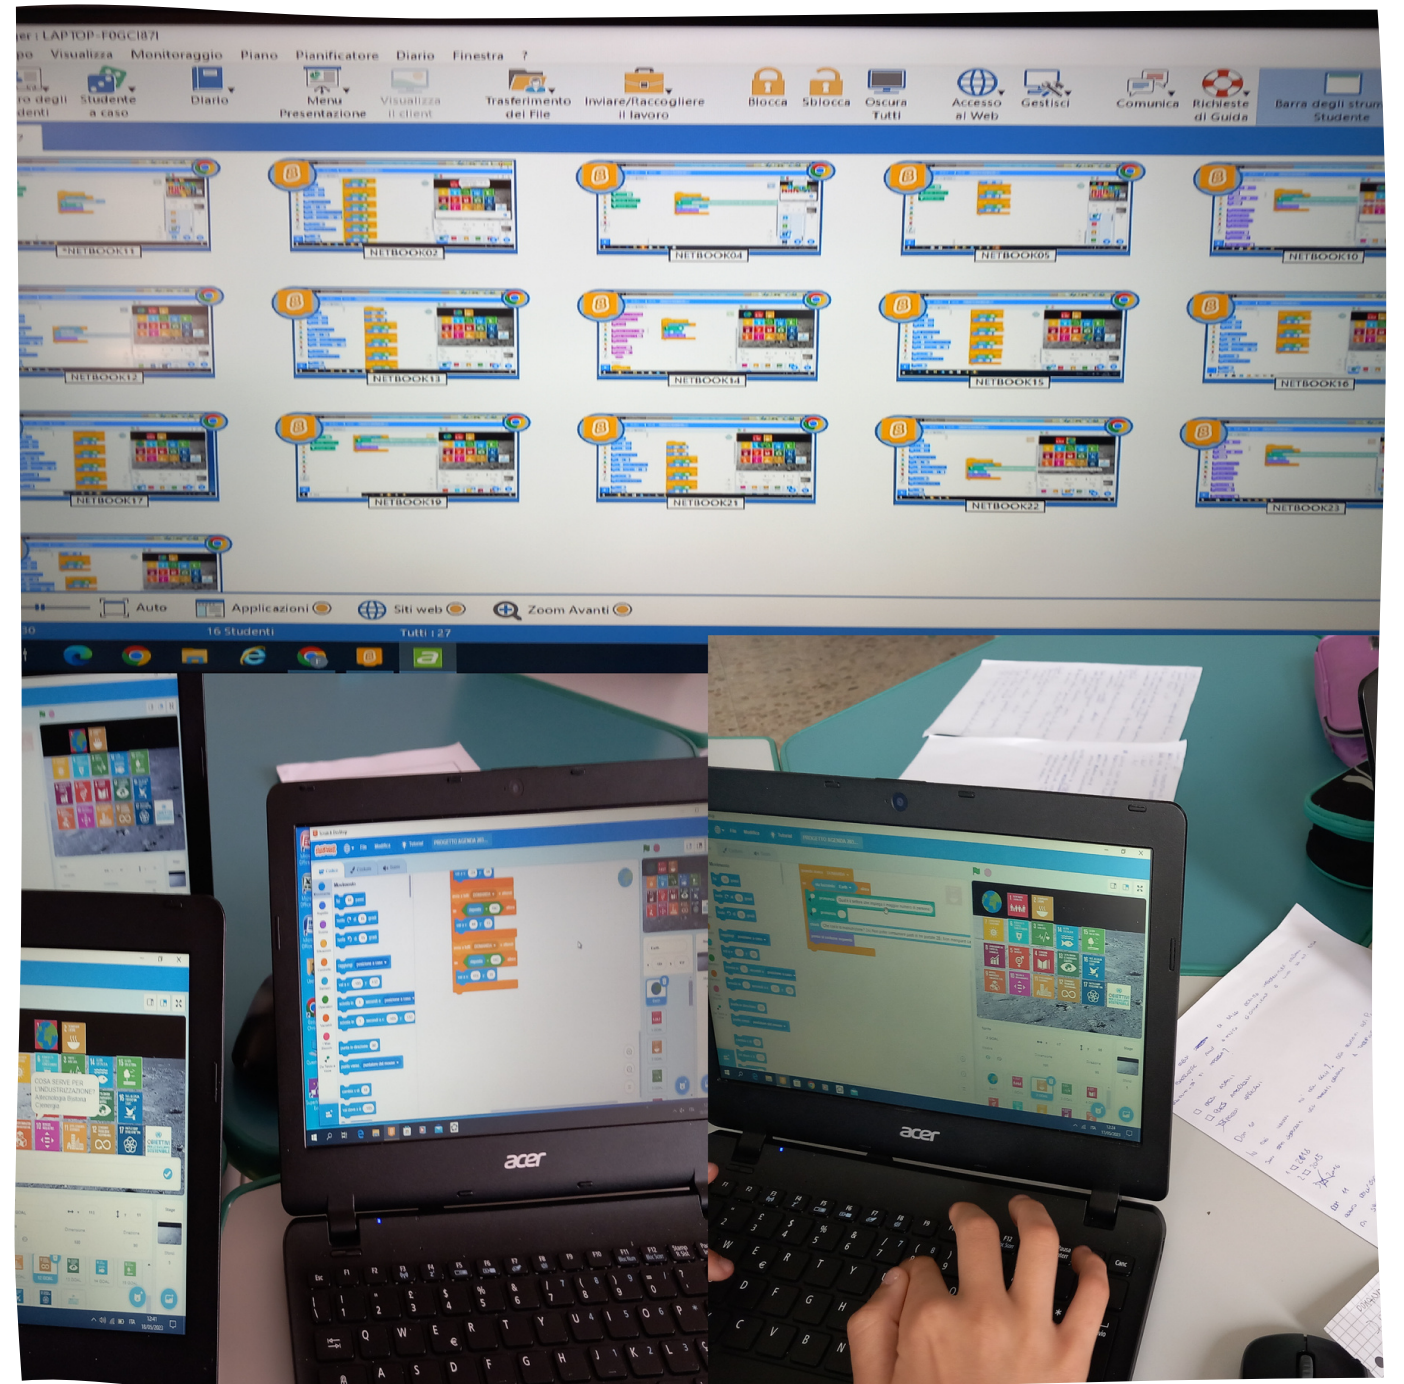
er : LAPTOP-F0GCI87I

po Visualizza Monitoraggio Piano Pianificatore Diario Finestra ?

ro degli denti | Studente a caso | Diario | Menu Presentazione | Visualizza il client | Trasferimento dei File | Inviare/Raccogliere il lavoro | Blocca | Sblocca | Oscura Tutti | Accesso al Web | Gestisci | Comunica | Richieste di Guida | Barra degli strum Studente

NETBOOK11
NETBOOK02
NETBOOK04
NETBOOK05
NETBOOK10
NETBOOK12
NETBOOK13
NETBOOK14
NETBOOK15
NETBOOK16
NETBOOK17
NETBOOK19
NETBOOK21
NETBOOK22
NETBOOK23

Auto Applicazioni Siti web Zoom Avanti

16 Studenti Tutti : 27

acer

acer